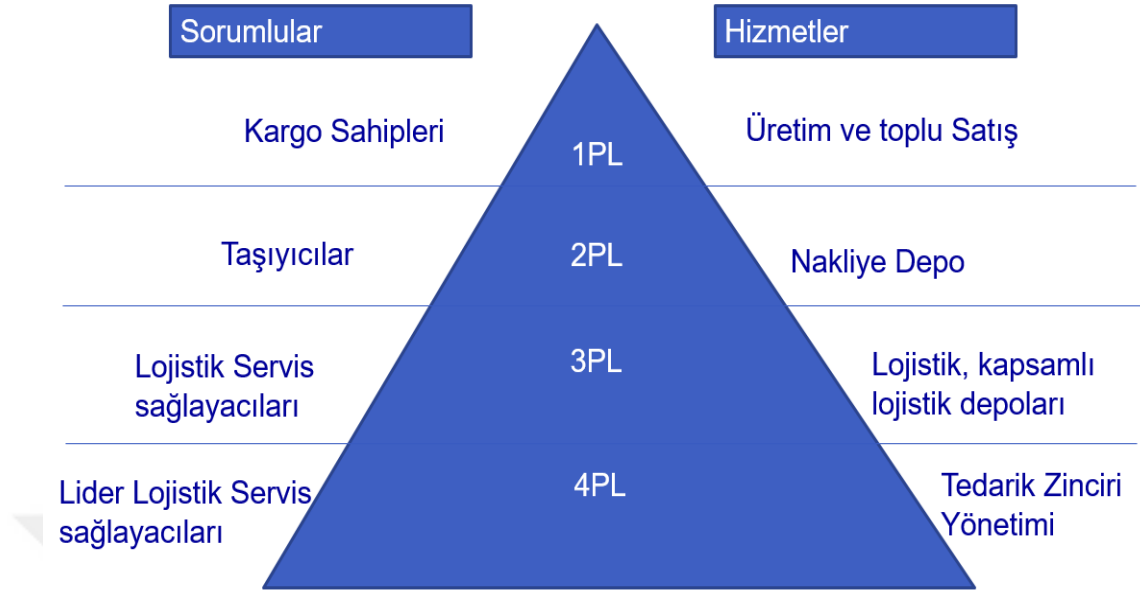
Sorumlular

Hizmetler

Kargo Sahipleri

1PL

Üretim ve toplu Satış

Taşıyıcılar

2PL

Nakliye Depo

Lojistik Servis sağlayacıları

3PL

Lojistik, kapsamlı lojistik depoları

Lider Lojistik Servis sağlayacıları

4PL

Tedarik Zinciri Yönetimi